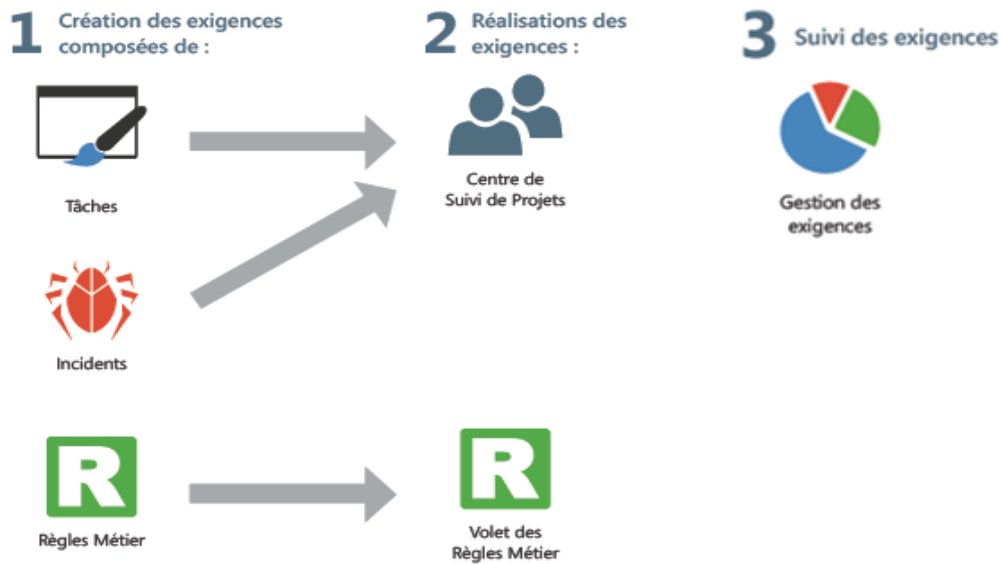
1 Création des exigences composées de :

2 Réalisations des exigences :

3 Suivi des exigences

Tâches

Centre de Suivi de Projets

Gestion des exigences

Incidents

R

Règles Métier

R

Volet des Règles Métier